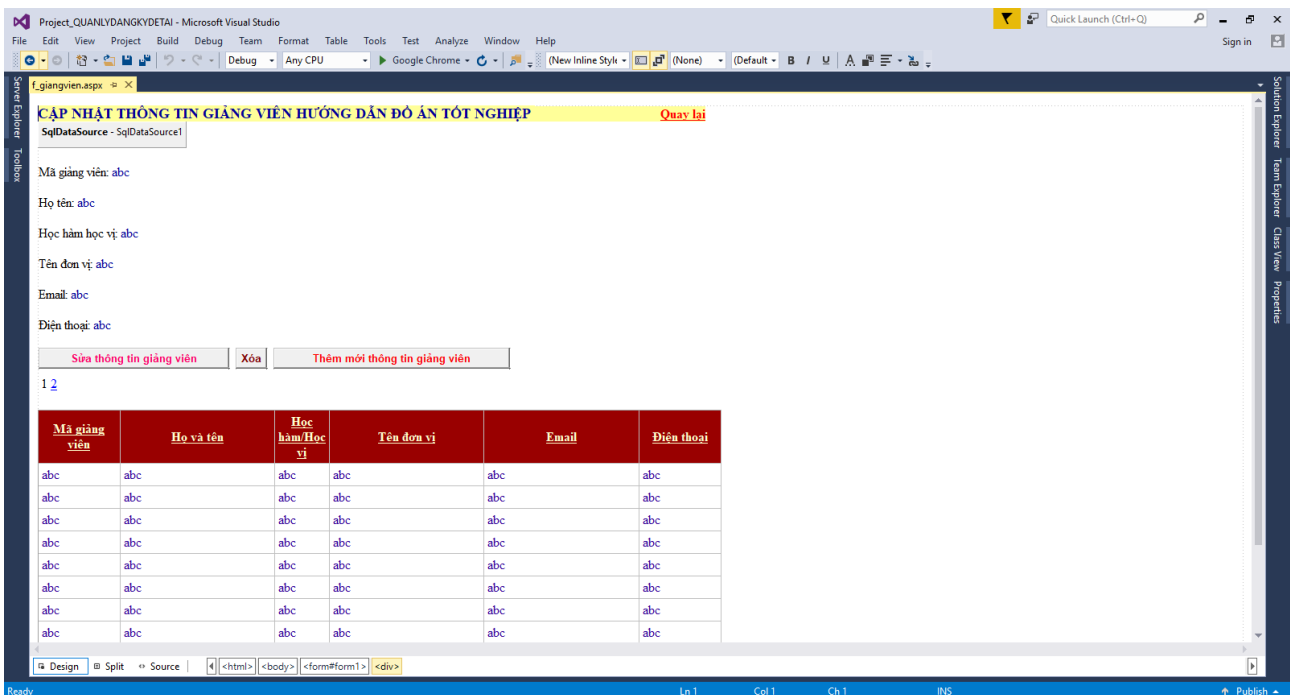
Project_QUANLYDANGKYDETAI - Microsoft Visual Studio

Quick Launch (Ctrl+Q)

File Edit View Project Build Debug Team Format Table Tools Test Analyze Window Help

Sign in

Debug Any CPU Google Chrome (New Inline Style (None) (Default B I U

f_giangvien.aspx

Server Explorer Toolbox

Solution Explorer Team Explorer Class View Properties

CẬP NHẬT THÔNG TIN GIẢNG VIÊN HƯỚNG DẪN ĐỒ ÁN TỐT NGHIỆP Quay lại

SqlDataSource - SqlDataSource1

Mã giảng viên: abc

Họ tên: abc

Học hàm học vị: abc

Tên đơn vị: abc

Email: abc

Điện thoại: abc

Sửa thông tin giảng viên Xóa Thêm mới thông tin giảng viên

1 2

| Mã giảng viên | Họ và tên | Học hàm/Học vị | Tên đơn vị | Email | Điện thoại |
|---|---|---|---|---|---|
| abc | abc | abc | abc | abc | abc |
| abc | abc | abc | abc | abc | abc |
| abc | abc | abc | abc | abc | abc |
| abc | abc | abc | abc | abc | abc |
| abc | abc | abc | abc | abc | abc |
| abc | abc | abc | abc | abc | abc |
| abc | abc | abc | abc | abc | abc |
| abc | abc | abc | abc | abc | abc |

Design Split Source <html> <body> <form#form1> <div>

Ready Ln 1 Col 1 Ch 1 INS Publish